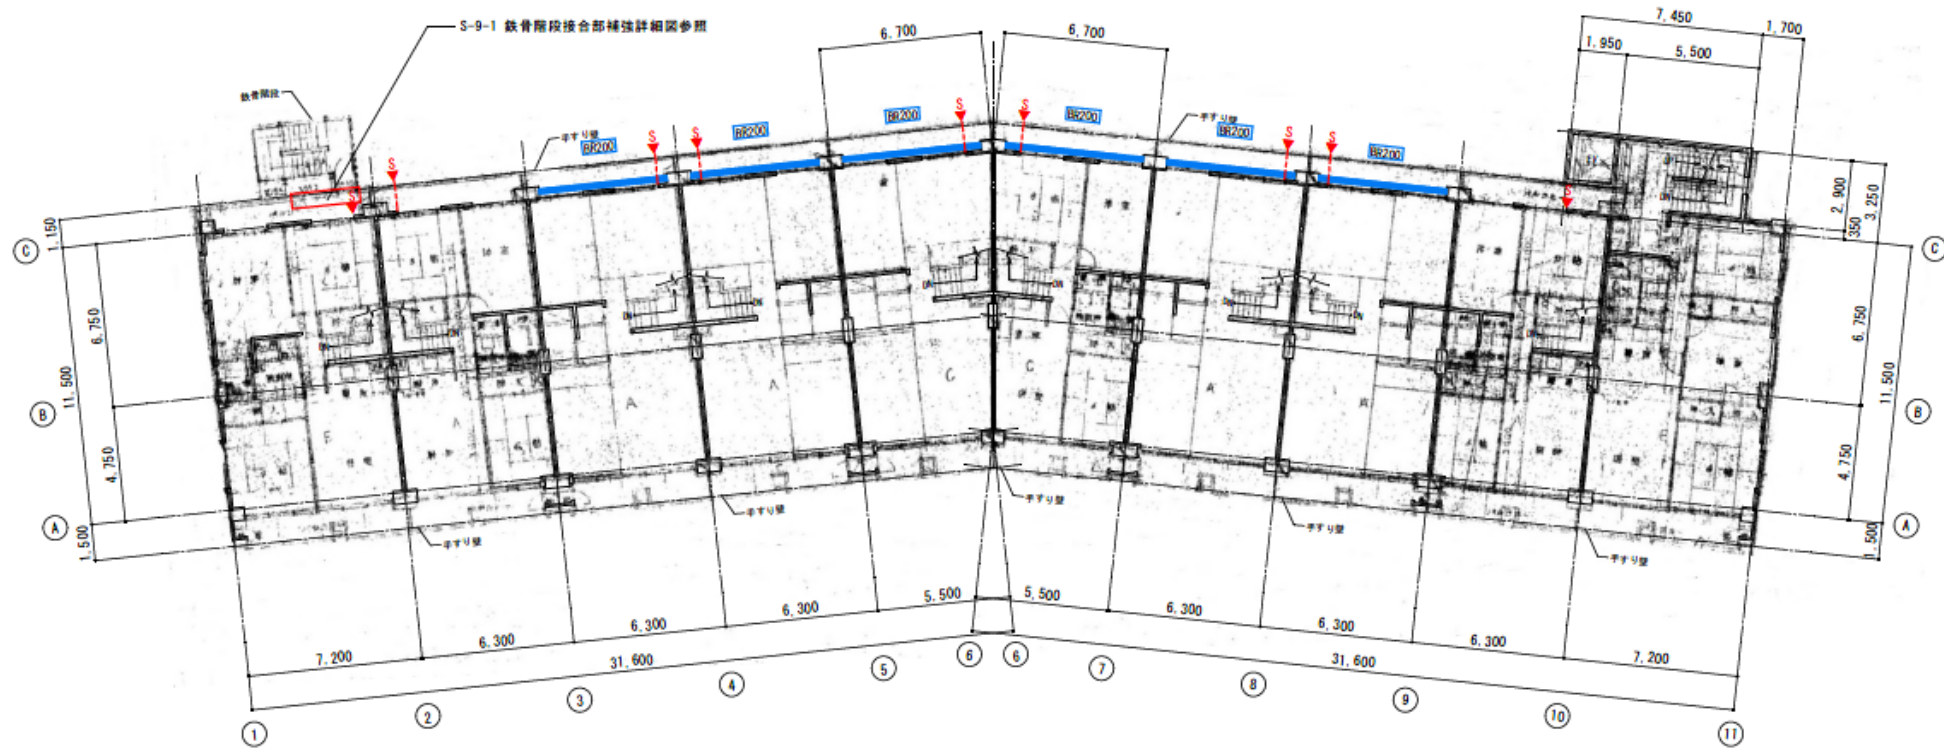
S-9-1 鉄骨階段接合部補強詳細図参照

鉄骨階段

6,700
6,700
7,450
1,700
1,950
5,500

手すり壁
BR200
S
S
BR200
BR200
S
S
BR200
手すり壁
BR200
S
S
BR200
S

2,900
3,250
350

C
1,150
6,750
11,500
B
4,750
A
1,500

C
6,750
11,500
B
4,750
A
1,500

F
A
A
A
C
C
A

手すり壁
手すり壁
手すり壁
手すり壁
手すり壁

7,200
6,300
6,300
6,300
5,500
5,500
6,300
6,300
6,300
7,200
31,600
31,600

1
2
3
4
5
6
6
7
8
9
10
11